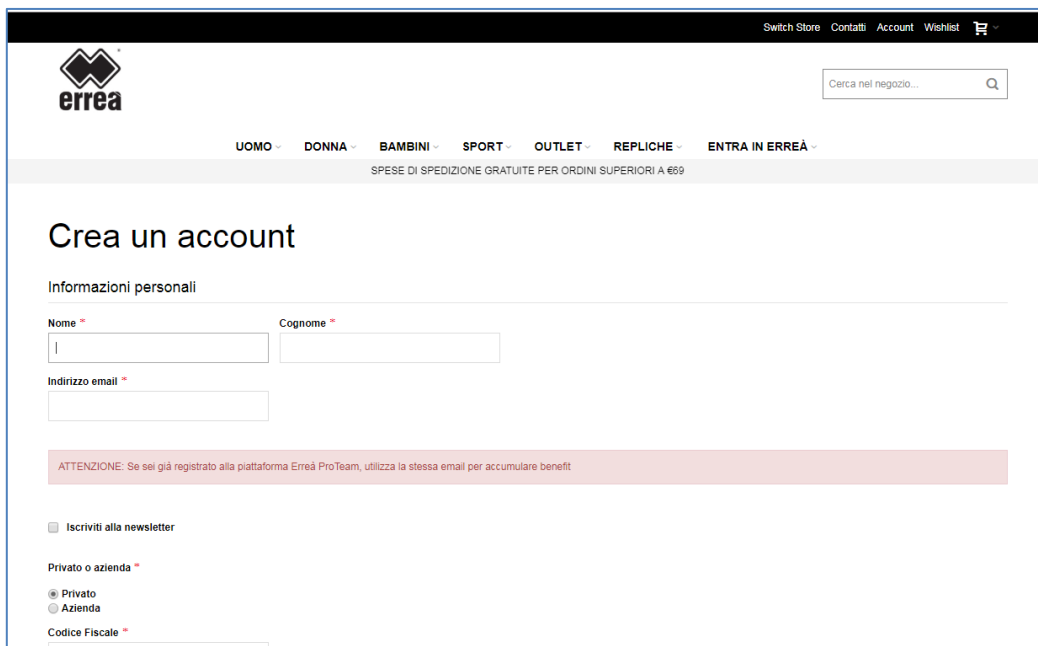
Switch Store Contatti Account Wishlist

errea

Cerca nel negozio...

UOMO DONNA BAMBINI SPORT OUTLET REPLICHE ENTRA IN ERREÀ

SPESE DI SPEDIZIONE GRATUITE PER ORDINI SUPERIORI A €69

Crea un account

Informazioni personali

Nome *

Cognome *

Indirizzo email *

ATTENZIONE: Se sei già registrato alla piattaforma Erreà ProTeam, utilizza la stessa email per accumulare benefit

Iscriviti alla newsletter

Privato o azienda *

Privato
Azienda

Codice Fiscale *